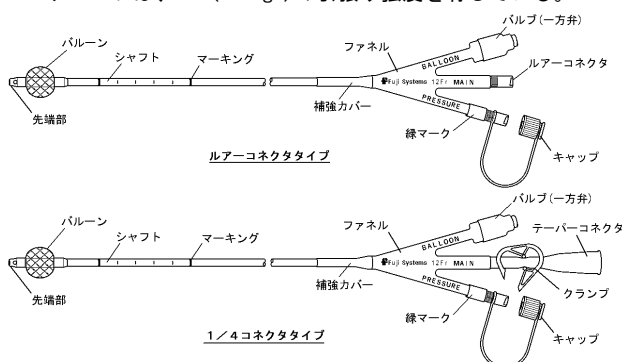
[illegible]

バルーン
シャフト
マーキング
ファネル
バルブ(一方弁)
BALLOON
Fuji Systems 12Fr MAIN
ルアーコネクタ
PRESSURE
補強カバー
先端部
緑マーク
キャップ

ルアーコネクタタイプ

バルーン
シャフト
マーキング
ファネル
バルブ(一方弁)
テーパーコネクタ
BALLOON
Fuji Systems 12Fr MAIN
PRESSURE
補強カバー
先端部
クランプ
緑マーク
キャップ

1/4コネクタタイプ